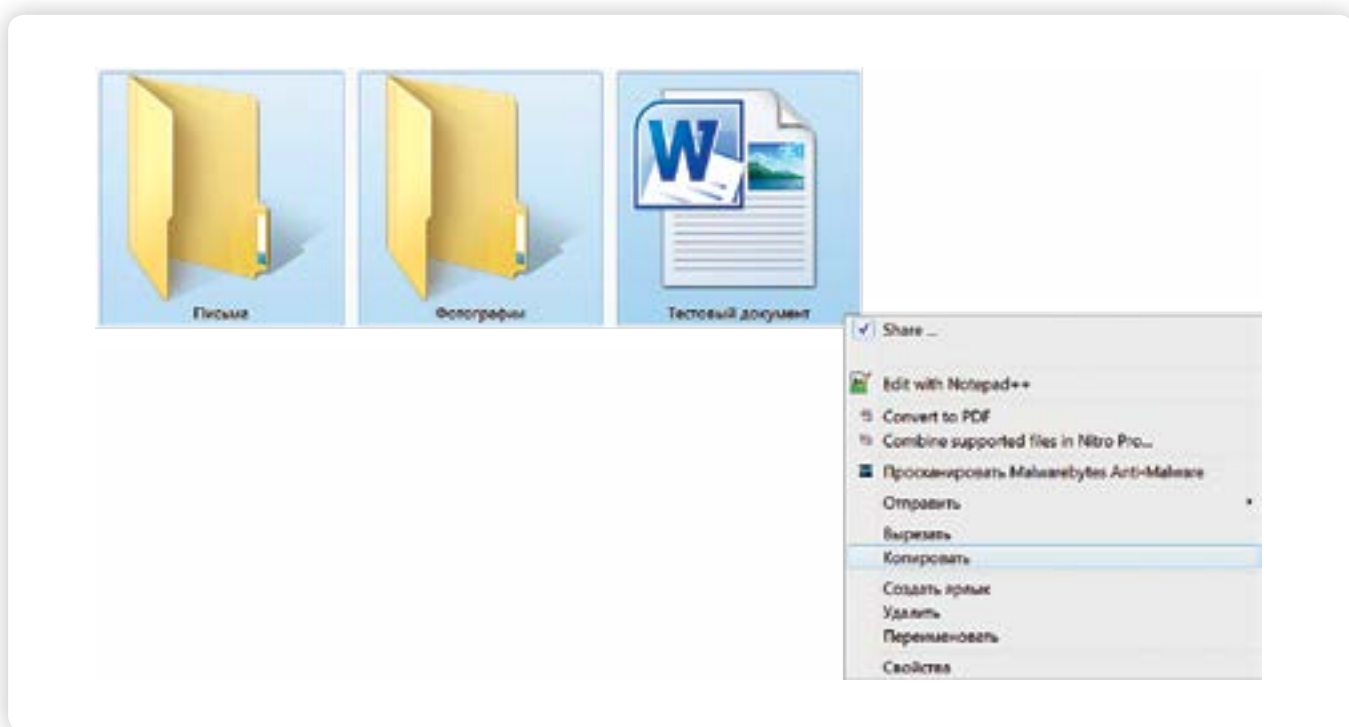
Письма

Фотографии

Тестовый документ

Share ...

Edit with Notepad++

Convert to PDF

Combine supported files in Nitro Pro...

Просканировать Malwarebytes Anti-Malware

Отправить

Вырезать

Копировать

Создать ярлык

Удалить

Переименовать

Свойства